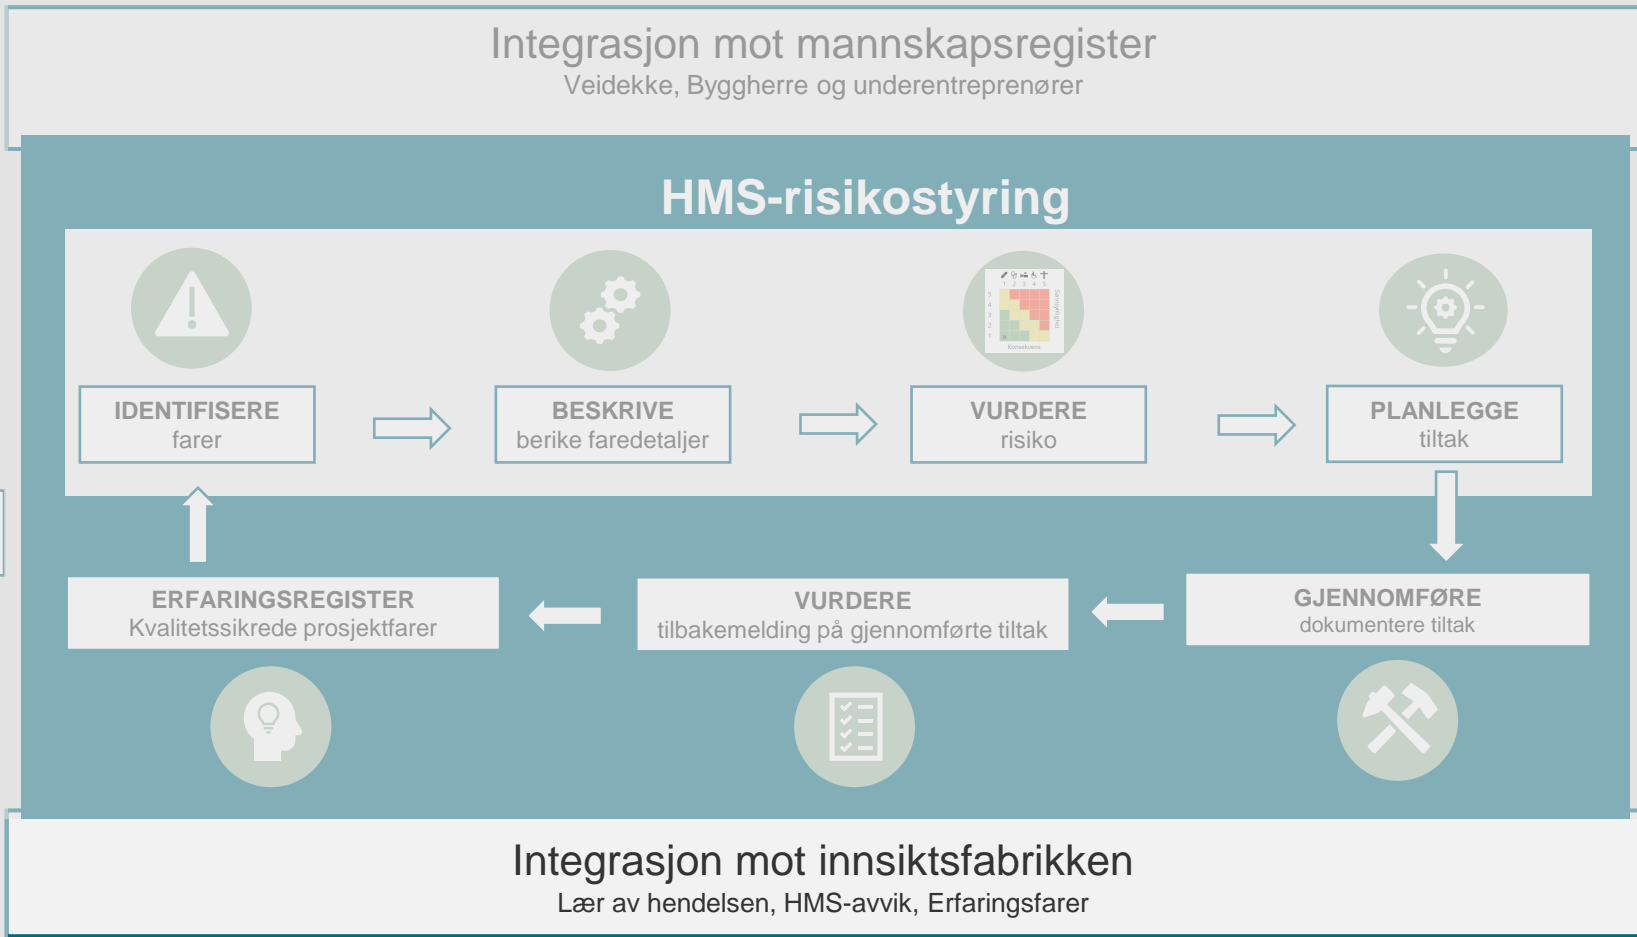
Integrasjon mot mannskapsregister
Veidekke, Byggherre og underentreprenører

HMS-risikostyring

IDENTIFISERE
farer

BESKRIVE
berike faredetaljer

VURDERE
risiko

PLANLEGGE
tiltak

ERFARINGSREGISTER
Kvalitetssikrede prosjektfarer

VURDERE
tilbakemelding på gjennomførte tiltak

GJENNOMFØRE
dokumentere tiltak

Integrasjon mot innsiktsfabrikken
Lær av hendelsen, HMS-avvik, Erfaringsfarer